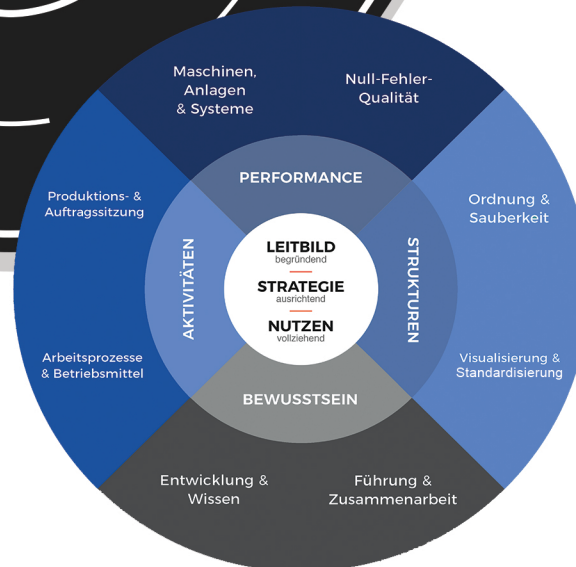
Maschinen, Anlagen & Systeme

Null-Fehler-Qualität

Produktions- & Auftragssitzung

Ordnung & Sauberkeit

PERFORMANCE

AKTIVITÄTEN

LEITBILD
begründend

STRATEGIE
ausrichtend

NUTZEN
vollziehend

STRUKTUREN

Arbeitsprozesse & Betriebsmittel

Visualisierung & Standardisierung

BEWUSSTSEIN

Entwicklung & Wissen

Führung & Zusammenarbeit